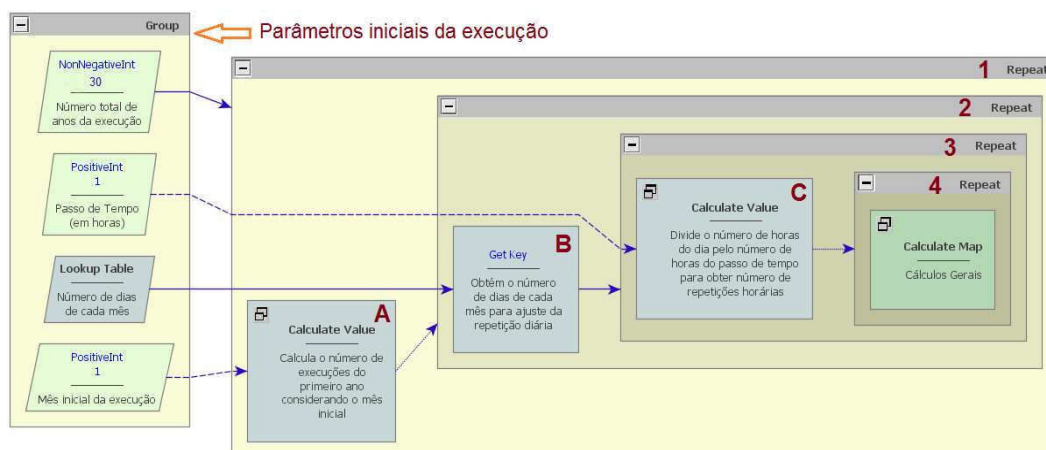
Group

Parâmetros iniciais da execução

NonNegativeInt
30
Número total de anos da execução

PositiveInt
1
Passo de Tempo (em horas)

Lookup Table
Número de dias de cada mês

PositiveInt
1
Mês inicial da execução

1 Repeat

2 Repeat

3 Repeat

4 Repeat

A
Calculate Value
Calcula o número de execuções do primeiro ano considerando o mês inicial

B
Get Key
Obtém o número de dias de cada mês para ajuste da repetição diária

C
Calculate Value
Divide o número de horas do dia pelo número de horas do passo de tempo para obter número de repetições horárias

Calculate Map
Cálculos Gerais